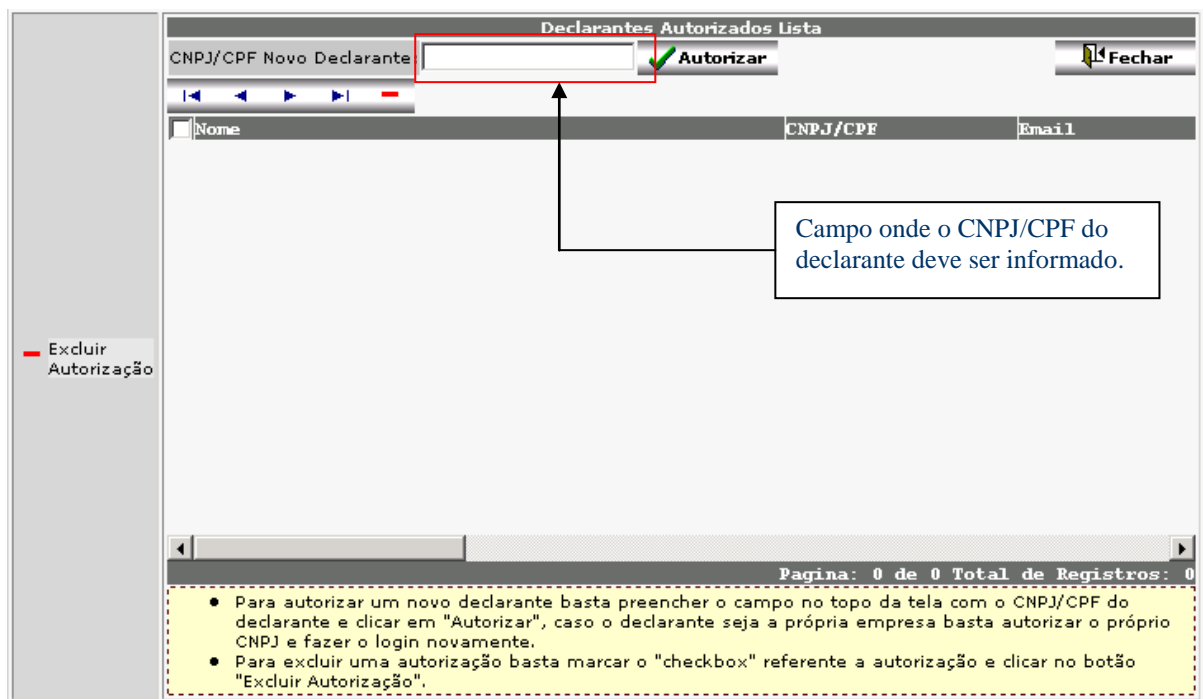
Declarantes Autorizados Lista

CNPJ/CPF Novo Declarante:

Autorizar

Fechar

Nome

CNPJ/CPF

Email

Campo onde o CNPJ/CPF do declarante deve ser informado.

Excluir Autorização

Pagina: 0 de 0 Total de Registros: 0

• Para autorizar um novo declarante basta preencher o campo no topo da tela com o CNPJ/CPF do declarante e clicar em "Autorizar", caso o declarante seja a própria empresa basta autorizar o próprio CNPJ e fazer o login novamente.
• Para excluir uma autorização basta marcar o "checkbox" referente a autorização e clicar no botão "Excluir Autorização".